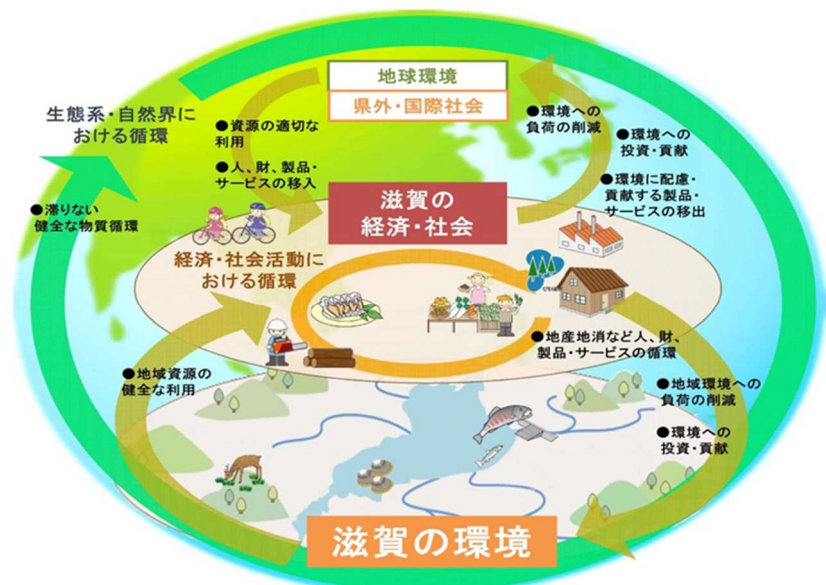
地球環境
県外・国際社会

生態系・自然界における循環

●資源の適切な利用

●人、財、製品・サービスの移入

●環境への負荷の削減

●環境への投資・貢献

●環境に配慮・貢献する製品・サービスの移出

●滞りない健全な物質循環

滋賀の経済・社会

経済・社会活動における循環

●地産地消など人、財、製品・サービスの循環

●地域資源の健全な利用

●地域環境への負荷の削減

●環境への投資・貢献

滋賀の環境